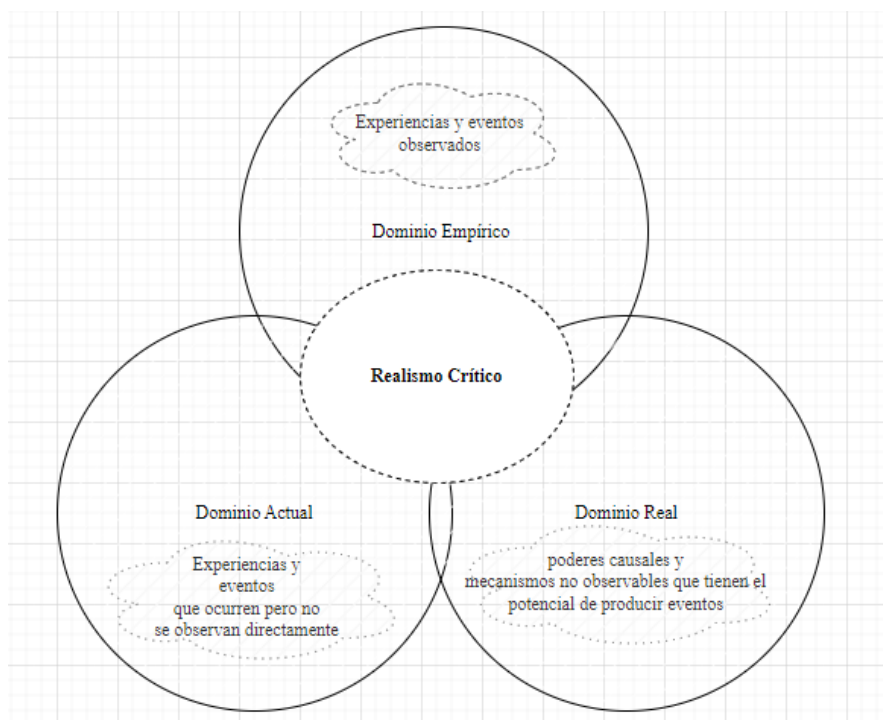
Experiencias y eventos observados

Dominio Empírico

Realismo Crítico

Dominio Actual

Experiencias y eventos que ocurren pero no se observan directamente

Dominio Real

poderes causales y mecanismos no observables que tienen el potencial de producir eventos